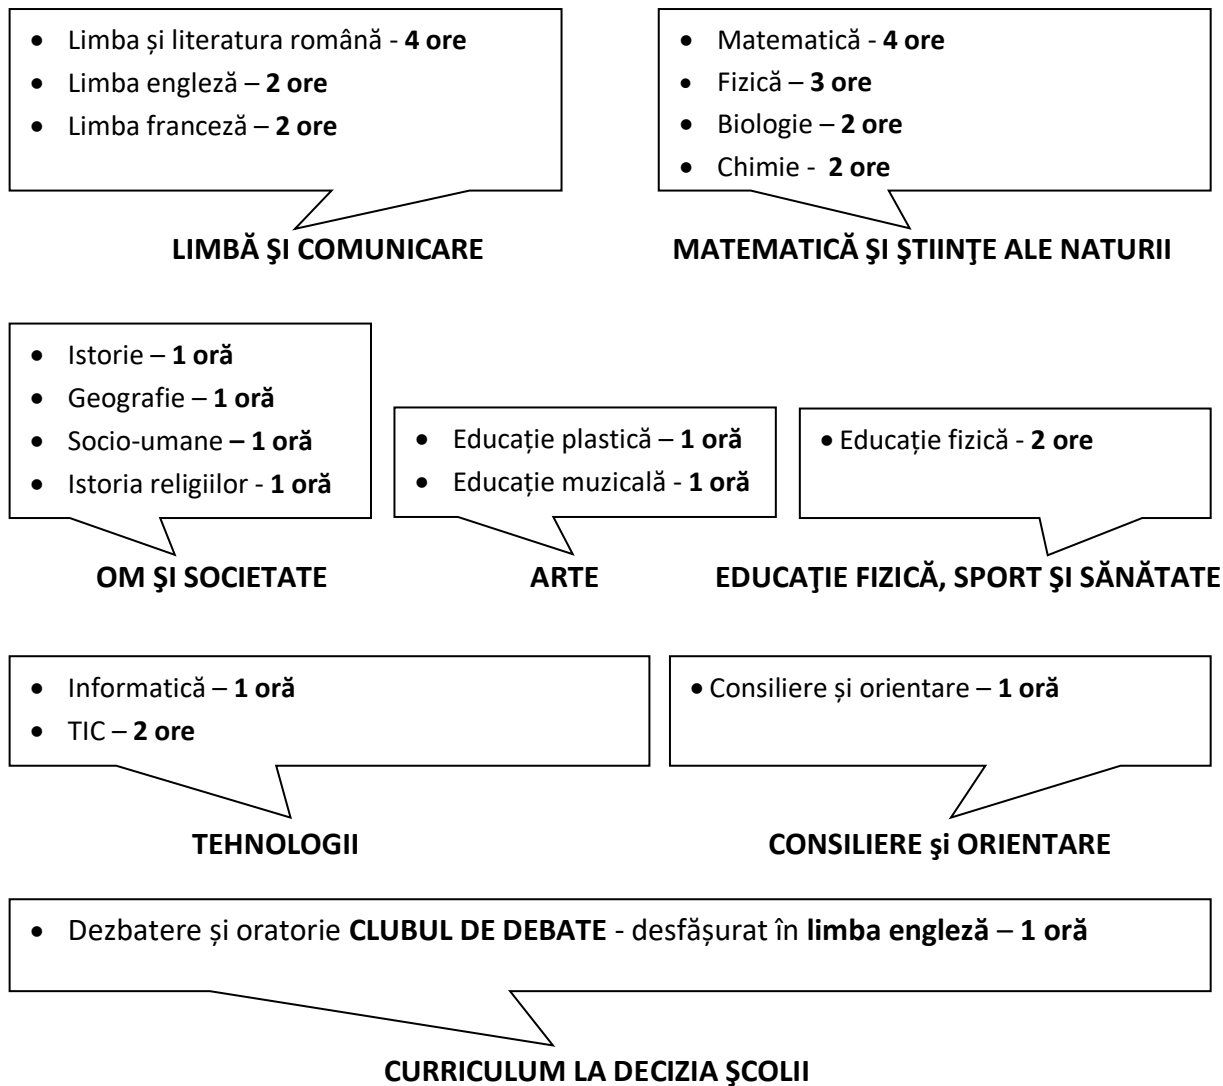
- Limba și literatura română - **4 ore**
- Limba engleză – **2 ore**
- Limba franceză – **2 ore**

**LIMBĂ ŞI COMUNICARE**

- Matematică - **4 ore**
- Fizică – **3 ore**
- Biologie – **2 ore**
- Chimie - **2 ore**

**MATEMATICĂ ŞI ŞTIINŢE ALE NATURII**

- Istorie – **1 oră**
- Geografie – **1 oră**
- Socio-umane **– 1 oră**
- Istoria religiilor - **1 oră**

**OM ŞI SOCIETATE**

- Educație plastică – **1 oră**
- Educație muzicală - **1 oră**

**ARTE**

- Educație fizică - **2 ore**

**EDUCAŢIE FIZICĂ, SPORT ŞI SĂNĂTATE**

- Informatică – **1 oră**
- TIC – **2 ore**

**TEHNOLOGII**

- Consiliere și orientare – **1 oră**

**CONSILIERE şi ORIENTARE**

- Dezbatere și oratorie **CLUBUL DE DEBATE** - desfășurat în **limba engleză** – **1 oră**

**CURRICULUM LA DECIZIA ŞCOLII**